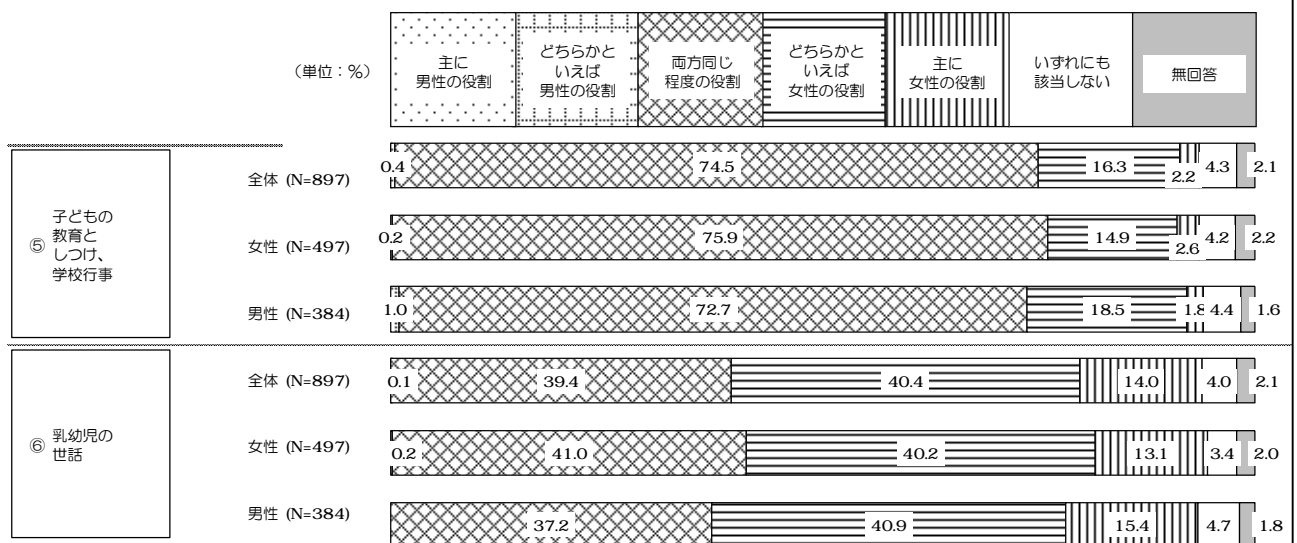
（単位：%）

主に男性の役割
どちらかといえば男性の役割
両方同じ程度の役割
どちらかといえば女性の役割
主に女性の役割
いずれにも該当しない
無回答

⑤ 子どもの教育としつけ、学校行事

全体 (N=897) 0.4 74.5 16.3 2.2 4.3 2.1
女性 (N=497) 0.2 75.9 14.9 2.6 4.2 2.2
男性 (N=384) 1.0 72.7 18.5 1.8 4.4 1.6

⑥ 乳幼児の世話

全体 (N=897) 0.1 39.4 40.4 14.0 4.0 2.1
女性 (N=497) 0.2 41.0 40.2 13.1 3.4 2.0
男性 (N=384) 37.2 40.9 15.4 4.7 1.8